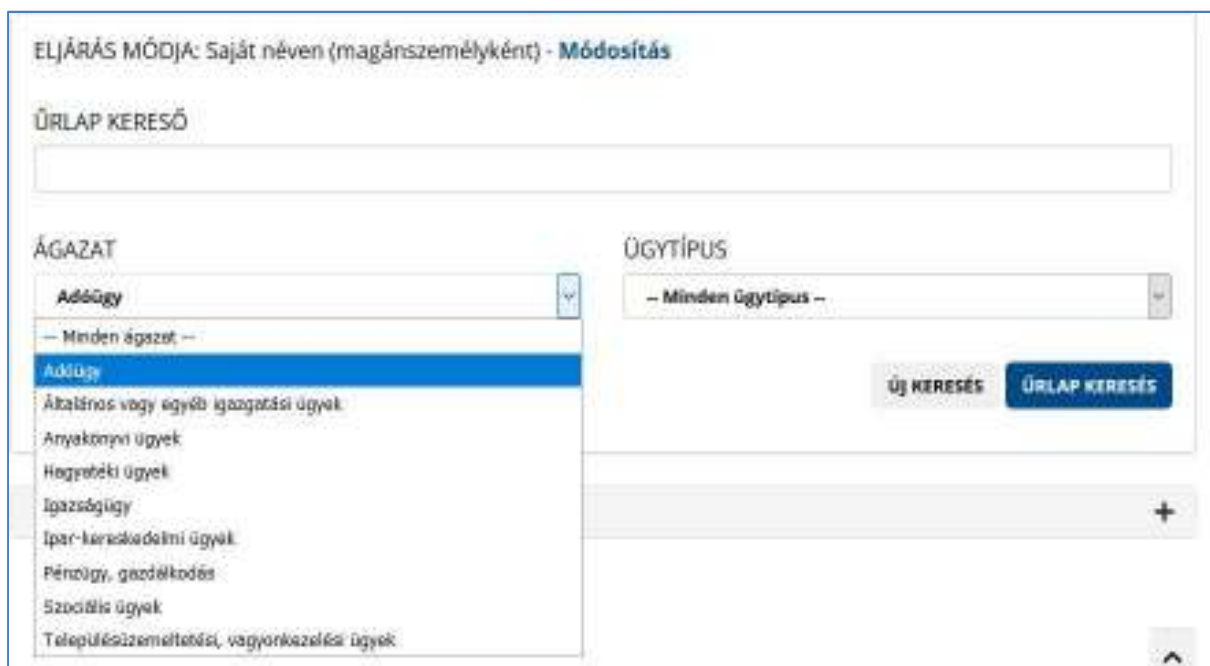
ELJÁRÁS MÓDJA: Saját néven (magánszemélyként) - Módosítás

ŰRLAP KERESŐ

ÁGAZAT

Adóügy

-- Minden ágazat --
Adóügy
Általános vagy egyéb igazgatási ügyek
Anyakönyvi ügyek
Hagyatéki ügyek
Igazságügy
Ipar-kereskedelmi ügyek
Pénzügy, gazdálkodás
Szociális ügyek
Településüzemeltetési, vagyonkezelési ügyek

ÜGYTÍPUS

-- Minden ügytípus --

ÚJ KERESÉS

ŰRLAP KERESÉS

+